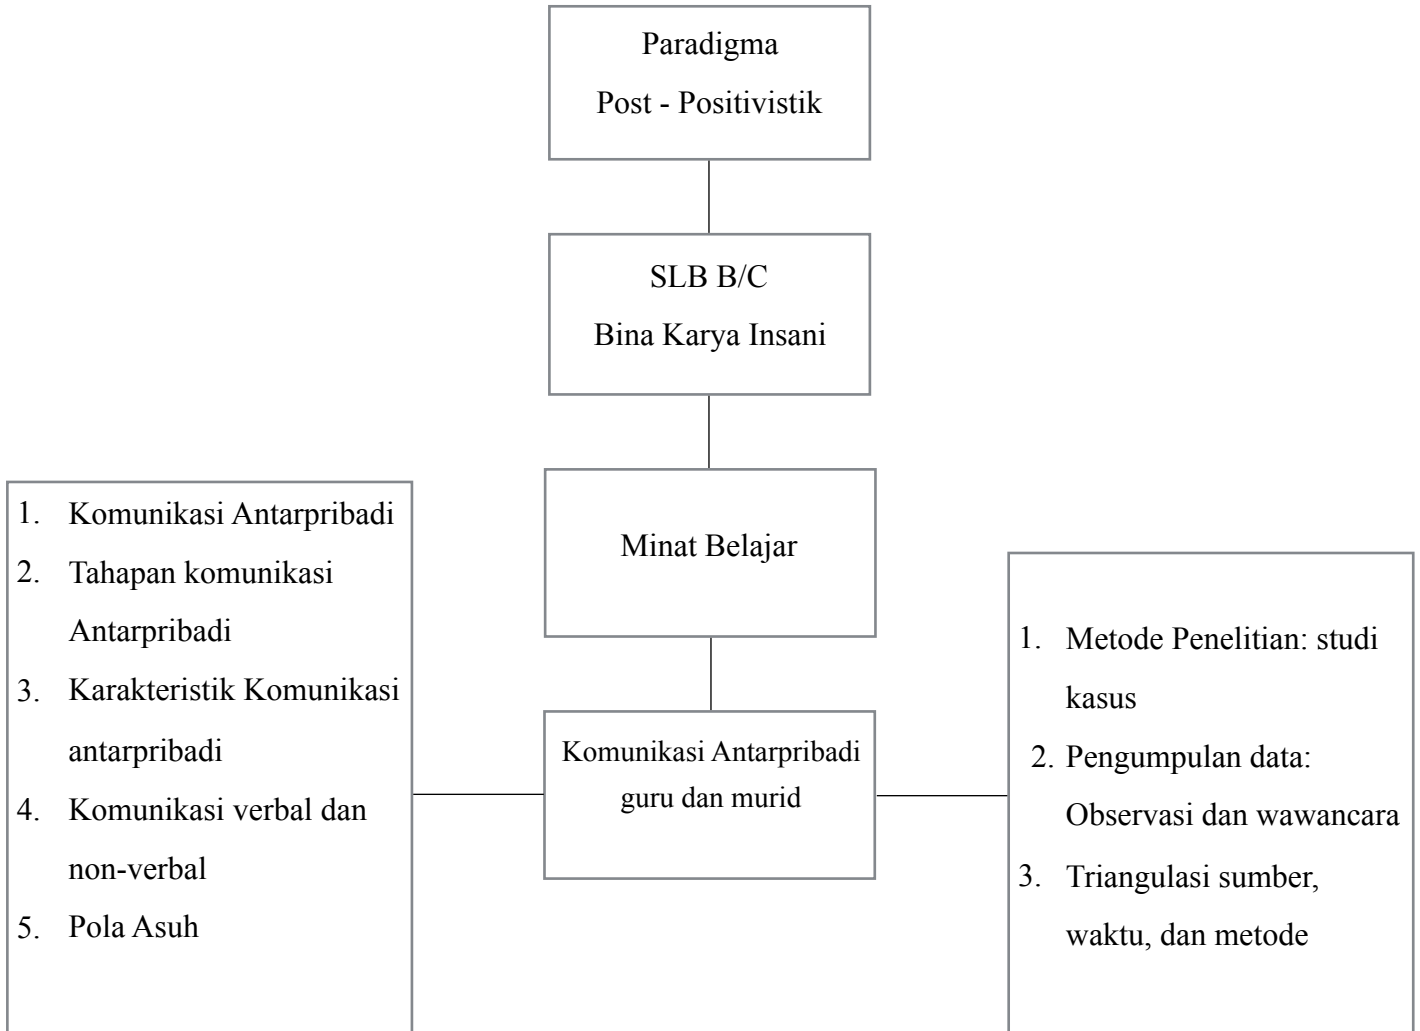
Paradigma
Post - Positivistik

SLB B/C
Bina Karya Insani

Minat Belajar

1. Komunikasi Antarpribadi
2. Tahapan komunikasi Antarpribadi
3. Karakteristik Komunikasi antarpribadi
4. Komunikasi verbal dan non-verbal
5. Pola Asuh

Komunikasi Antarpribadi guru dan murid

1. Metode Penelitian: studi kasus
2. Pengumpulan data: Observasi dan wawancara
3. Triangulasi sumber, waktu, dan metode